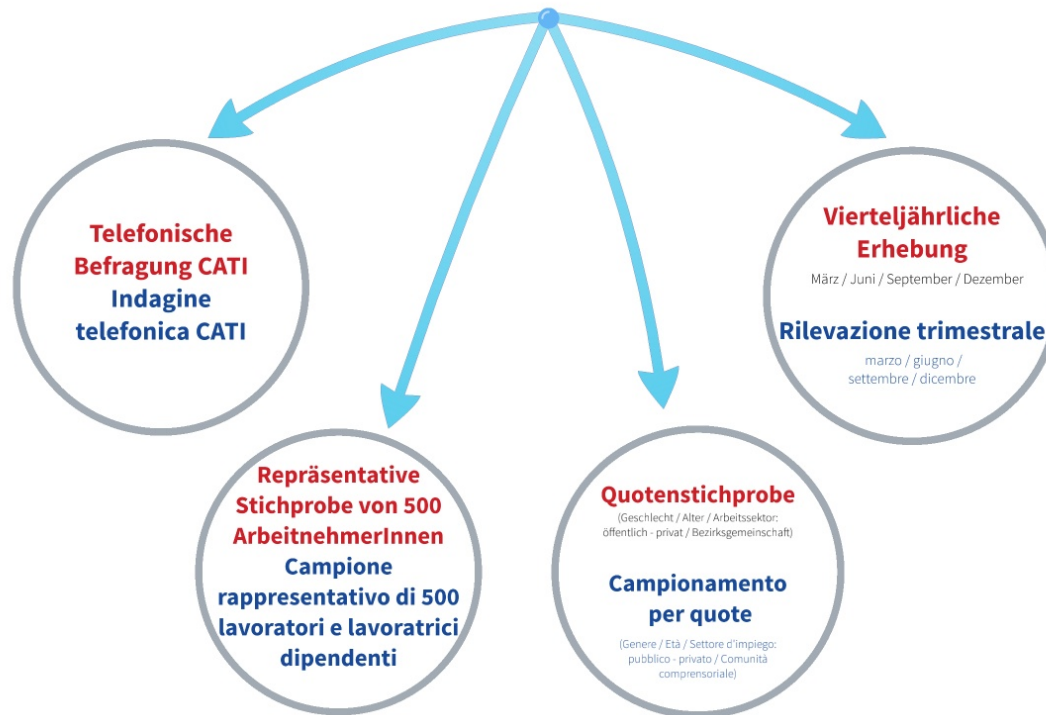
Telefonische Befragung CATI
Indagine telefonica CATI

Vierteljährliche Erhebung
März / Juni / September / Dezember

Rilevazione trimestrale
marzo / giugno / settembre / dicembre

Repräsentative Stichprobe von 500 ArbeitnehmerInnen
Campione rappresentativo di 500 lavoratori e lavoratrici dipendenti

Quotenstichprobe
(Geschlecht / Alter / Arbeitssektor: öffentlich - privat / Bezirksgemeinschaft)

Campionamento per quote
(Genere / Età / Settore d'impiego: pubblico - privato / Comunità comprensoriale)